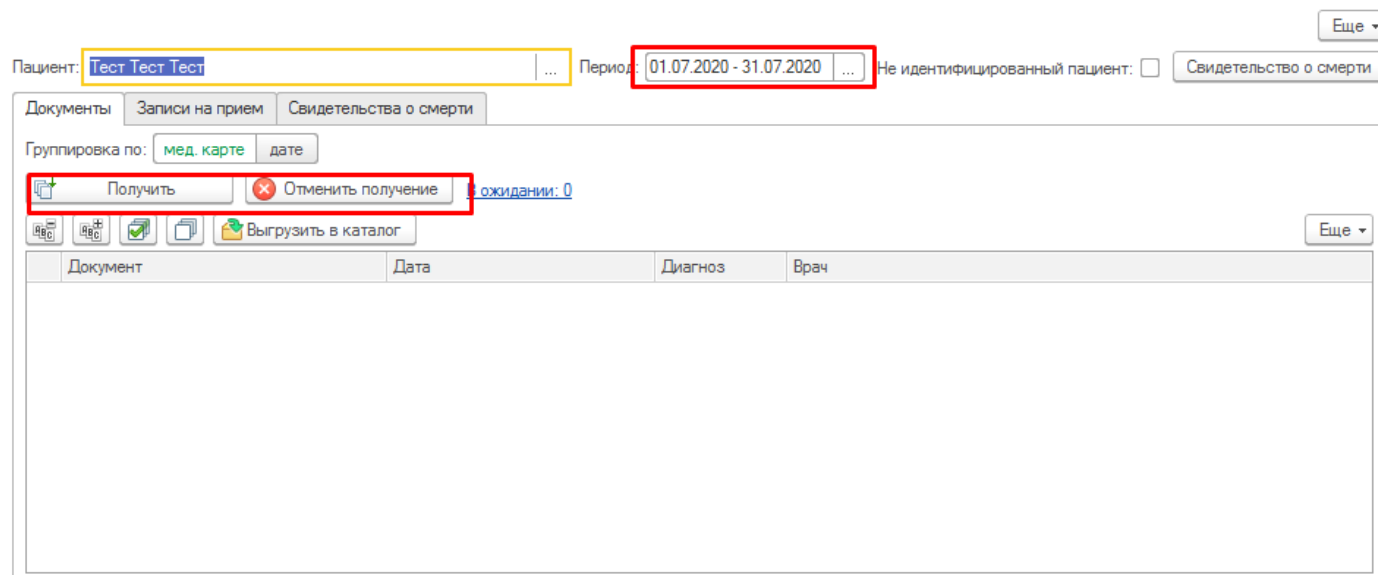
Еще

Пациент: Тест Тест Тест ... Период: 01.07.2020 - 31.07.2020 ... Не идентифицированный пациент: Свидетельство о смерти

Документы | Записи на прием | Свидетельства о смерти

Группировка по: мед. карте | дате

Получить | Отменить получение | В ожидании: 0

Выгрузить в каталог | Еще

| | Документ | Дата | Диагноз | Врач |
|---|---|---|---|---|